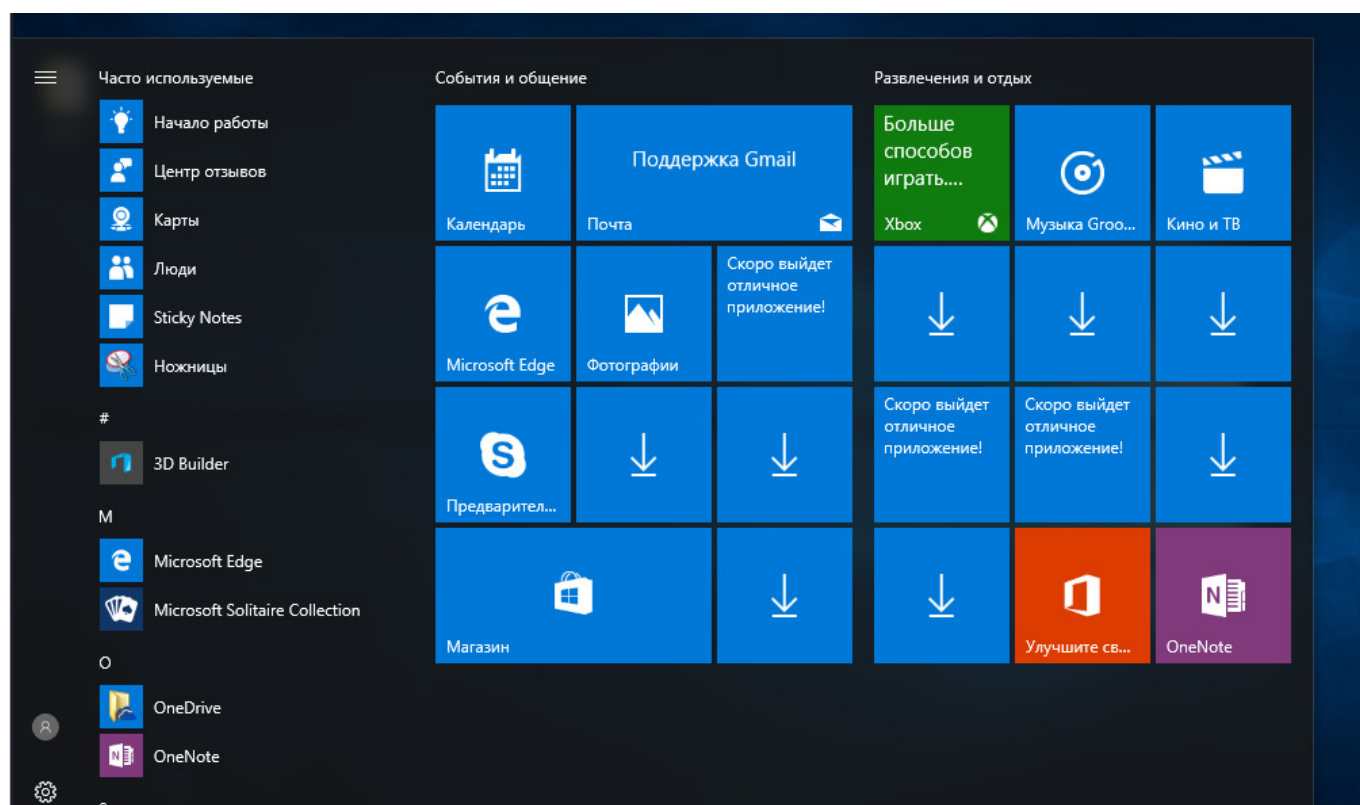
Часто используемые

Начало работы

Центр отзывов

Карты

Люди

Sticky Notes

Ножницы

#

3D Builder

M

Microsoft Edge

Microsoft Solitaire Collection

O

OneDrive

OneNote

События и общение

Календарь

Поддержка Gmail

Почта

Microsoft Edge

Фотографии

Скоро выйдет отличное приложение!

Предварител...

Магазин

Развлечения и отдых

Больше способов играть....

Xbox

Музыка Groo...

Кино и ТВ

Скоро выйдет отличное приложение!

Скоро выйдет отличное приложение!

Улучшите св...

OneNote